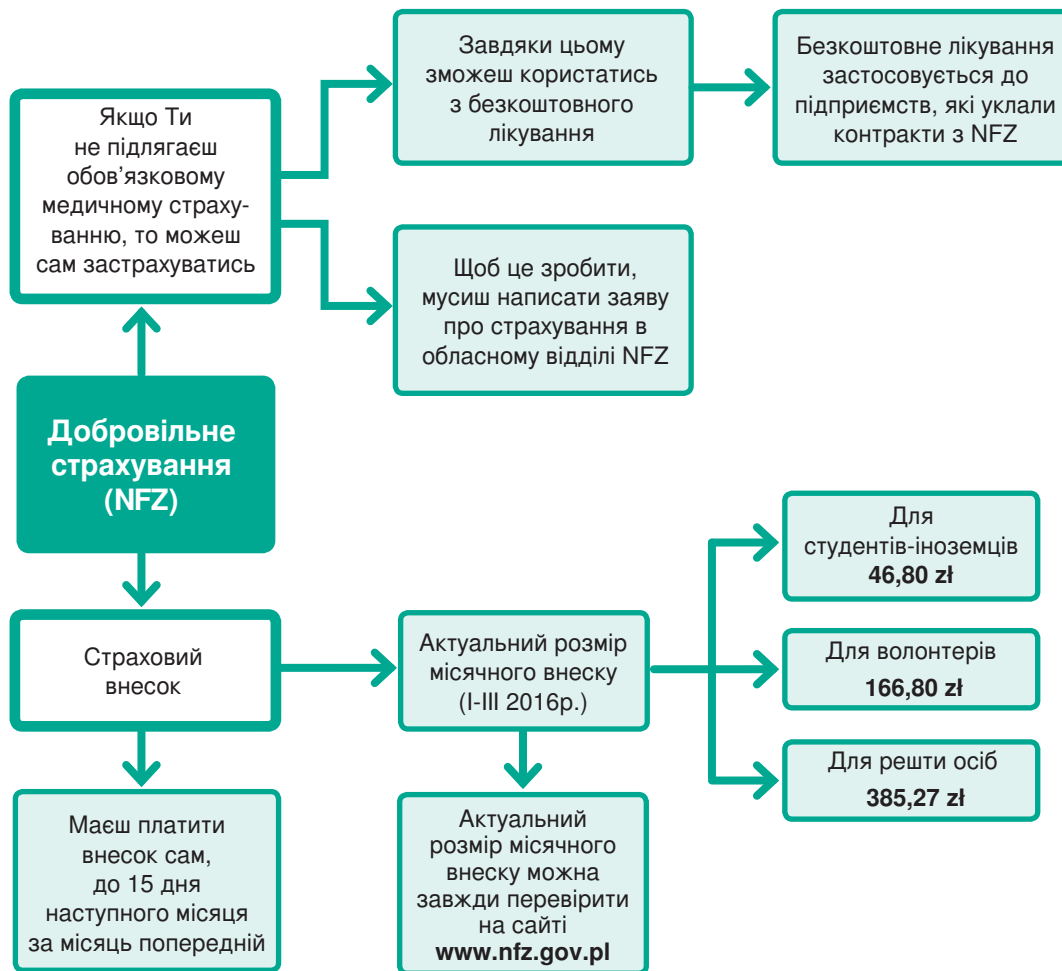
Якщо Ти не підлягаєш обов'язковому медичному страхуванню, то можеш сам застрахуватись

Завдяки цьому зможеш користатись з безкоштовного лікування

Безкоштовне лікування застосовується до підприємств, які уклали контракти з NFZ

Щоб це зробити, мусиш написати заяву про страхування в обласному відділі NFZ

**Добровільне страхування (NFZ)**

Страховий внесок

Актуальний розмір місячного внеску (I-III 2016р.)

Для студентів-іноземців
**46,80 zł**

Для волонтерів
**166,80 zł**

Для решти осіб
**385,27 zł**

Маєш платити внесок сам, до 15 дня наступного місяця за місяць попередній

Актуальний розмір місячного внеску можна завжди перевірити на сайті **www.nfz.gov.pl**